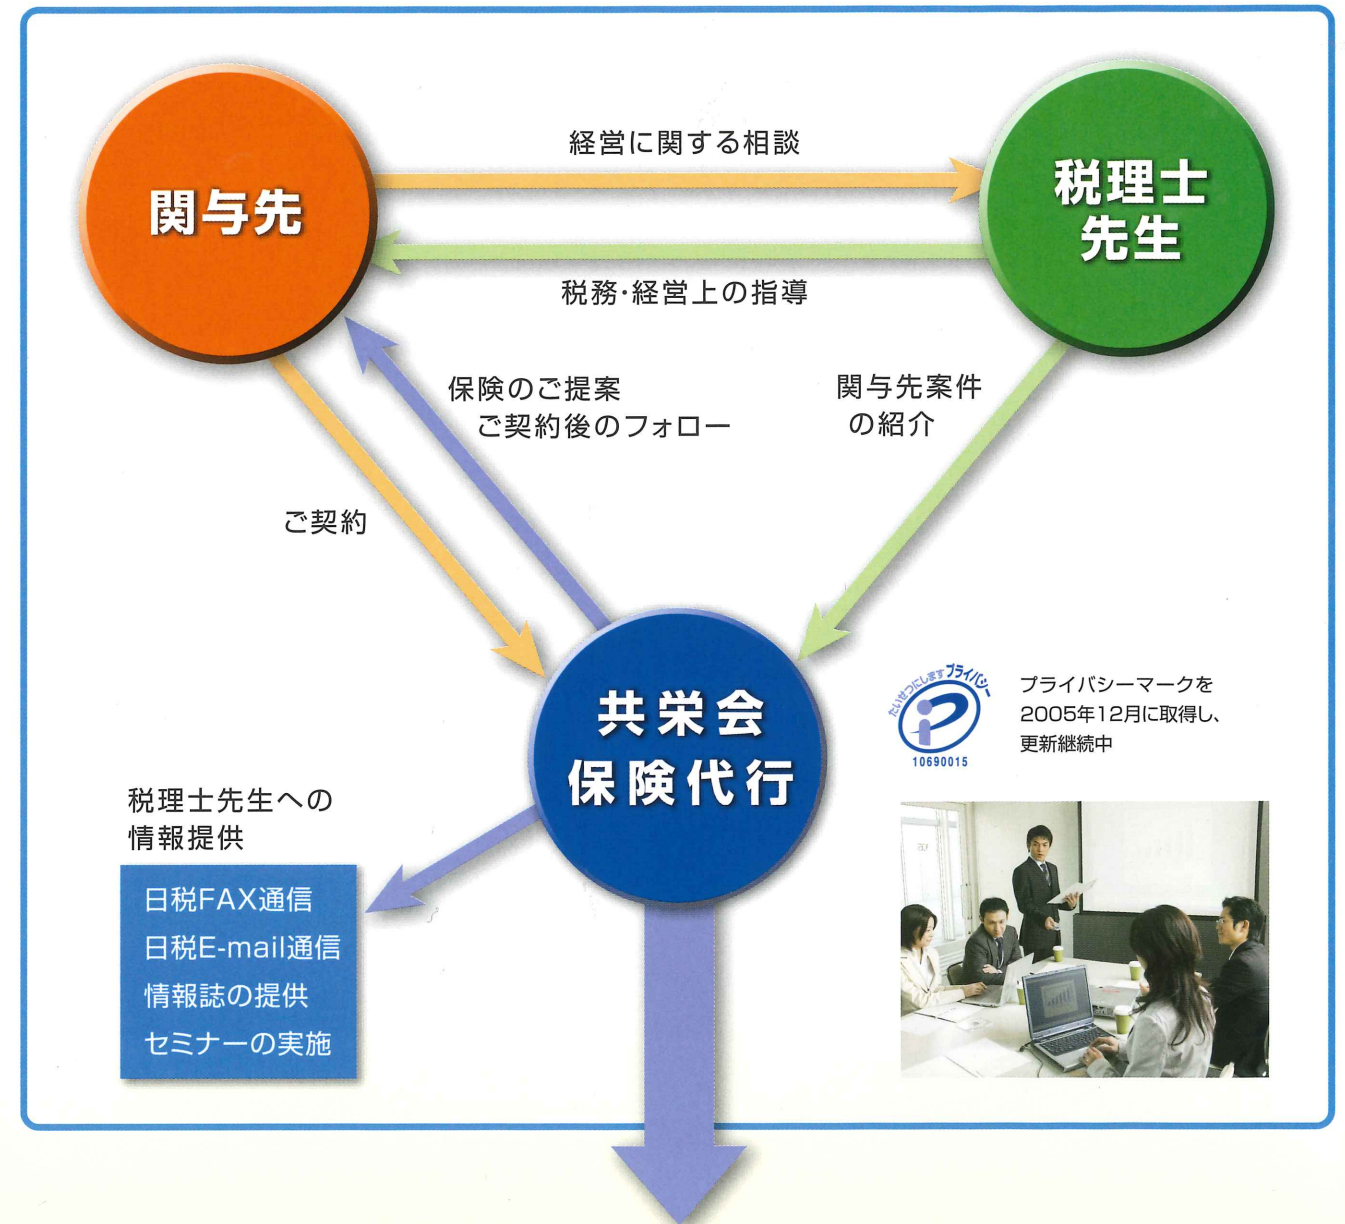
関与先

経営に関する相談

税理士先生

税務･経営上の指導

保険のご提案
ご契約後のフォロー

関与先案件
の紹介

ご契約

共栄会
保険代行

たいせつにしますプライバシー
10690015

プライバシーマークを
2005年12月に取得し、
更新継続中

税理士先生への
情報提供

日税FAX通信
日税E-mail通信
情報誌の提供
セミナーの実施